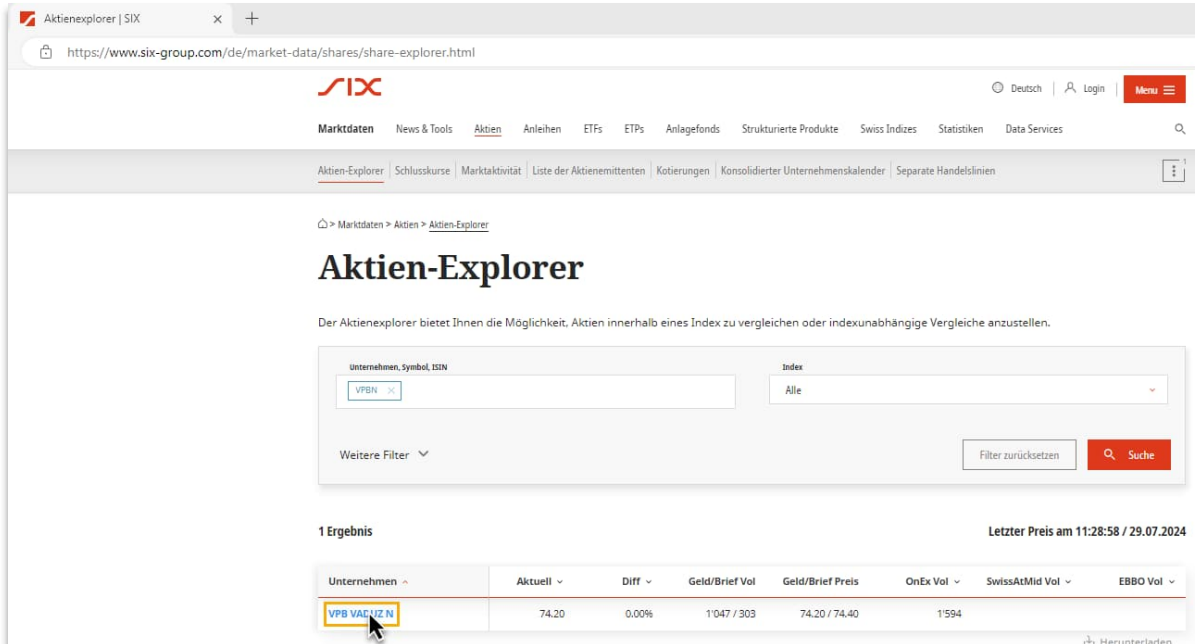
Aktienexplorer | SIX

https://www.six-group.com/de/market-data/shares/share-explorer.html

SIX

Deutsch | Login | Menu

Marktdaten News & Tools Aktien Anleihen ETFs ETPs Anlagefonds Strukturierte Produkte Swiss Indizes Statistiken Data Services

Aktien-Explorer | Schlusskurse | Marktaktivität | Liste der Aktienemittenten | Kotierungen | Konsolidierter Unternehmenskalender | Separate Handelslinien

> Marktdaten > Aktien > Aktien-Explorer

Aktien-Explorer

Der Aktienexplorer bietet Ihnen die Möglichkeit, Aktien innerhalb eines Index zu vergleichen oder indexunabhängige Vergleiche anzustellen.

Unternehmen, Symbol, ISIN
VPBN ×

Index
Alle

Weitere Filter

Filter zurücksetzen

Suche

1 Ergebnis

Letzter Preis am 11:28:58 / 29.07.2024

| Unternehmen | Aktuell | Diff | Geld/Brief Vol | Geld/Brief Preis | OnEx Vol | SwissAtMid Vol | EBBO Vol |
|---|---|---|---|---|---|---|---|
| VPB VADUZ N | 74.20 | 0.00% | 1'047 / 303 | 74.20 / 74.40 | 1'594 | | |

Herunterladen